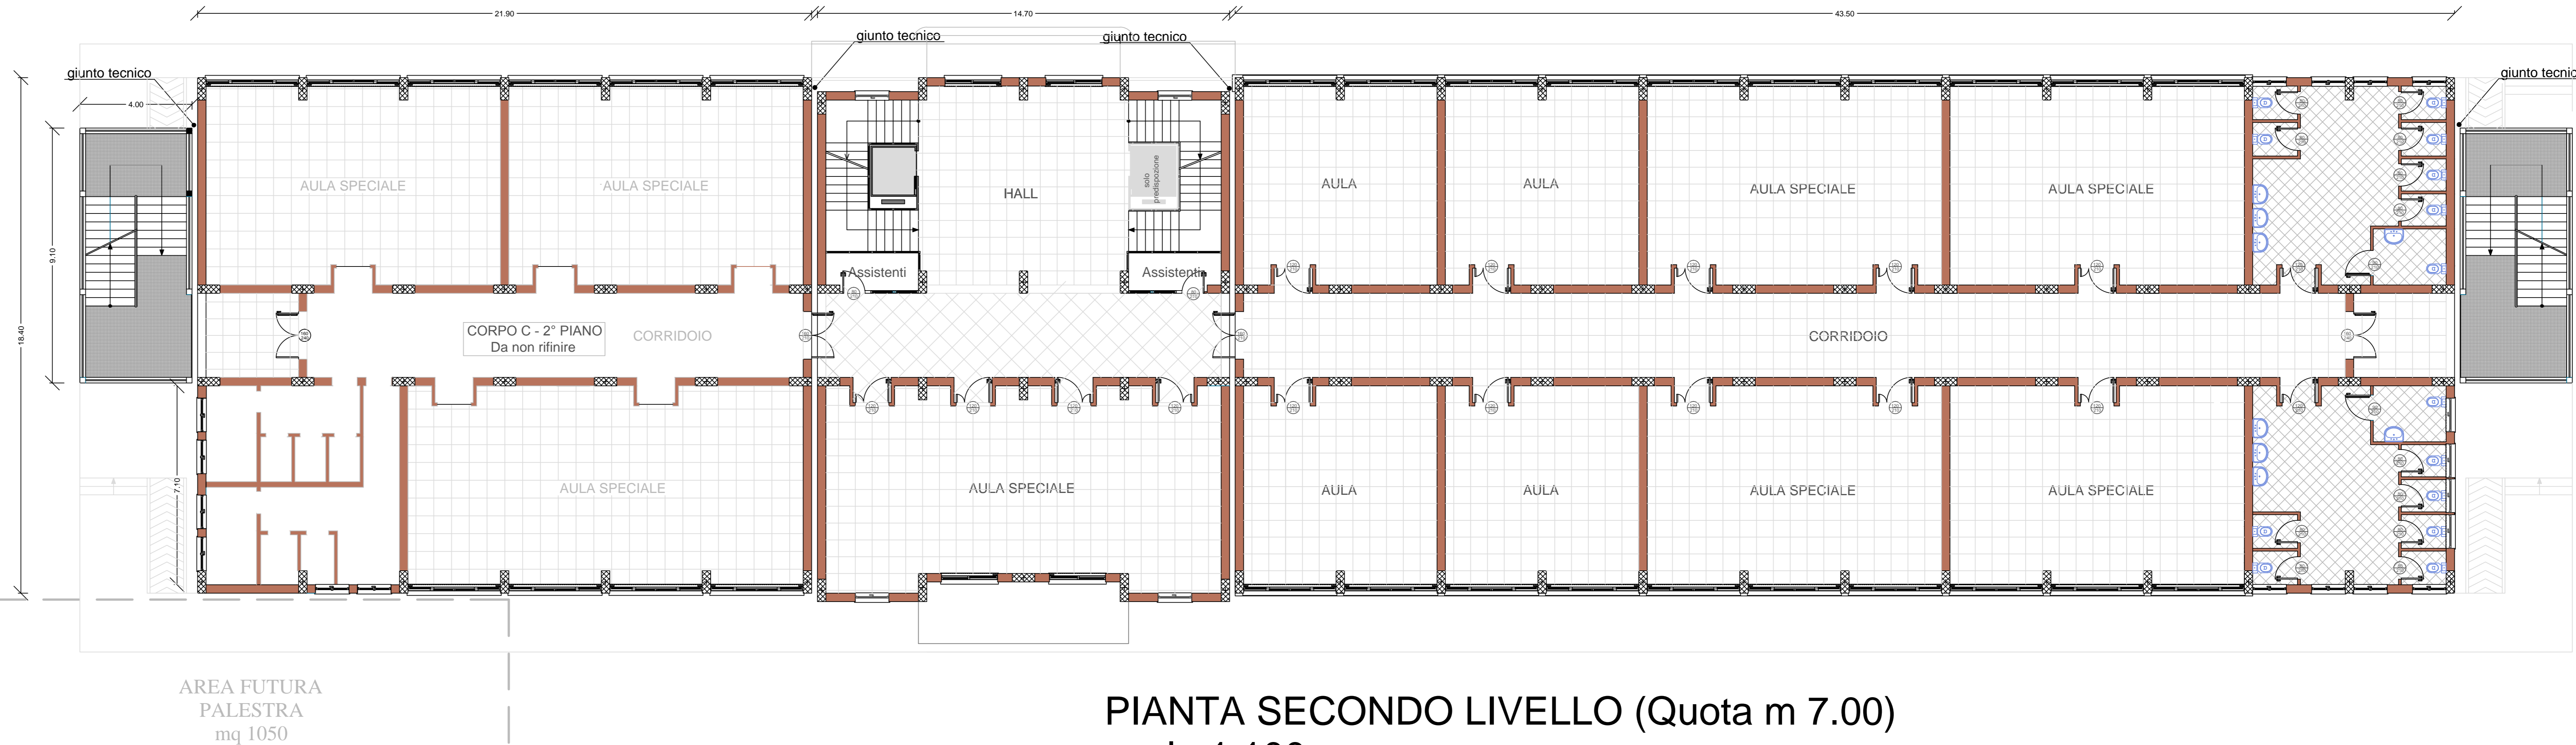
21.90

14.70

43.50

giunto tecnico

giunto tecnico

giunto tecnico

giunto tecnic

4.00

9.10

18.40

7.10

AULA SPECIALE

AULA SPECIALE

HALL

solo predisposizione

AULA

AULA

AULA SPECIALE

AULA SPECIALE

Assistenti

Assistenti

CORPO C - 2° PIANO
Da non rifinire

CORRIDOIO

CORRIDOIO

AULA SPECIALE

AULA SPECIALE

AULA

AULA

AULA SPECIALE

AULA SPECIALE

AREA FUTURA
PALESTRA
mq 1050

PIANTA SECONDO LIVELLO (Quota m 7.00)

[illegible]